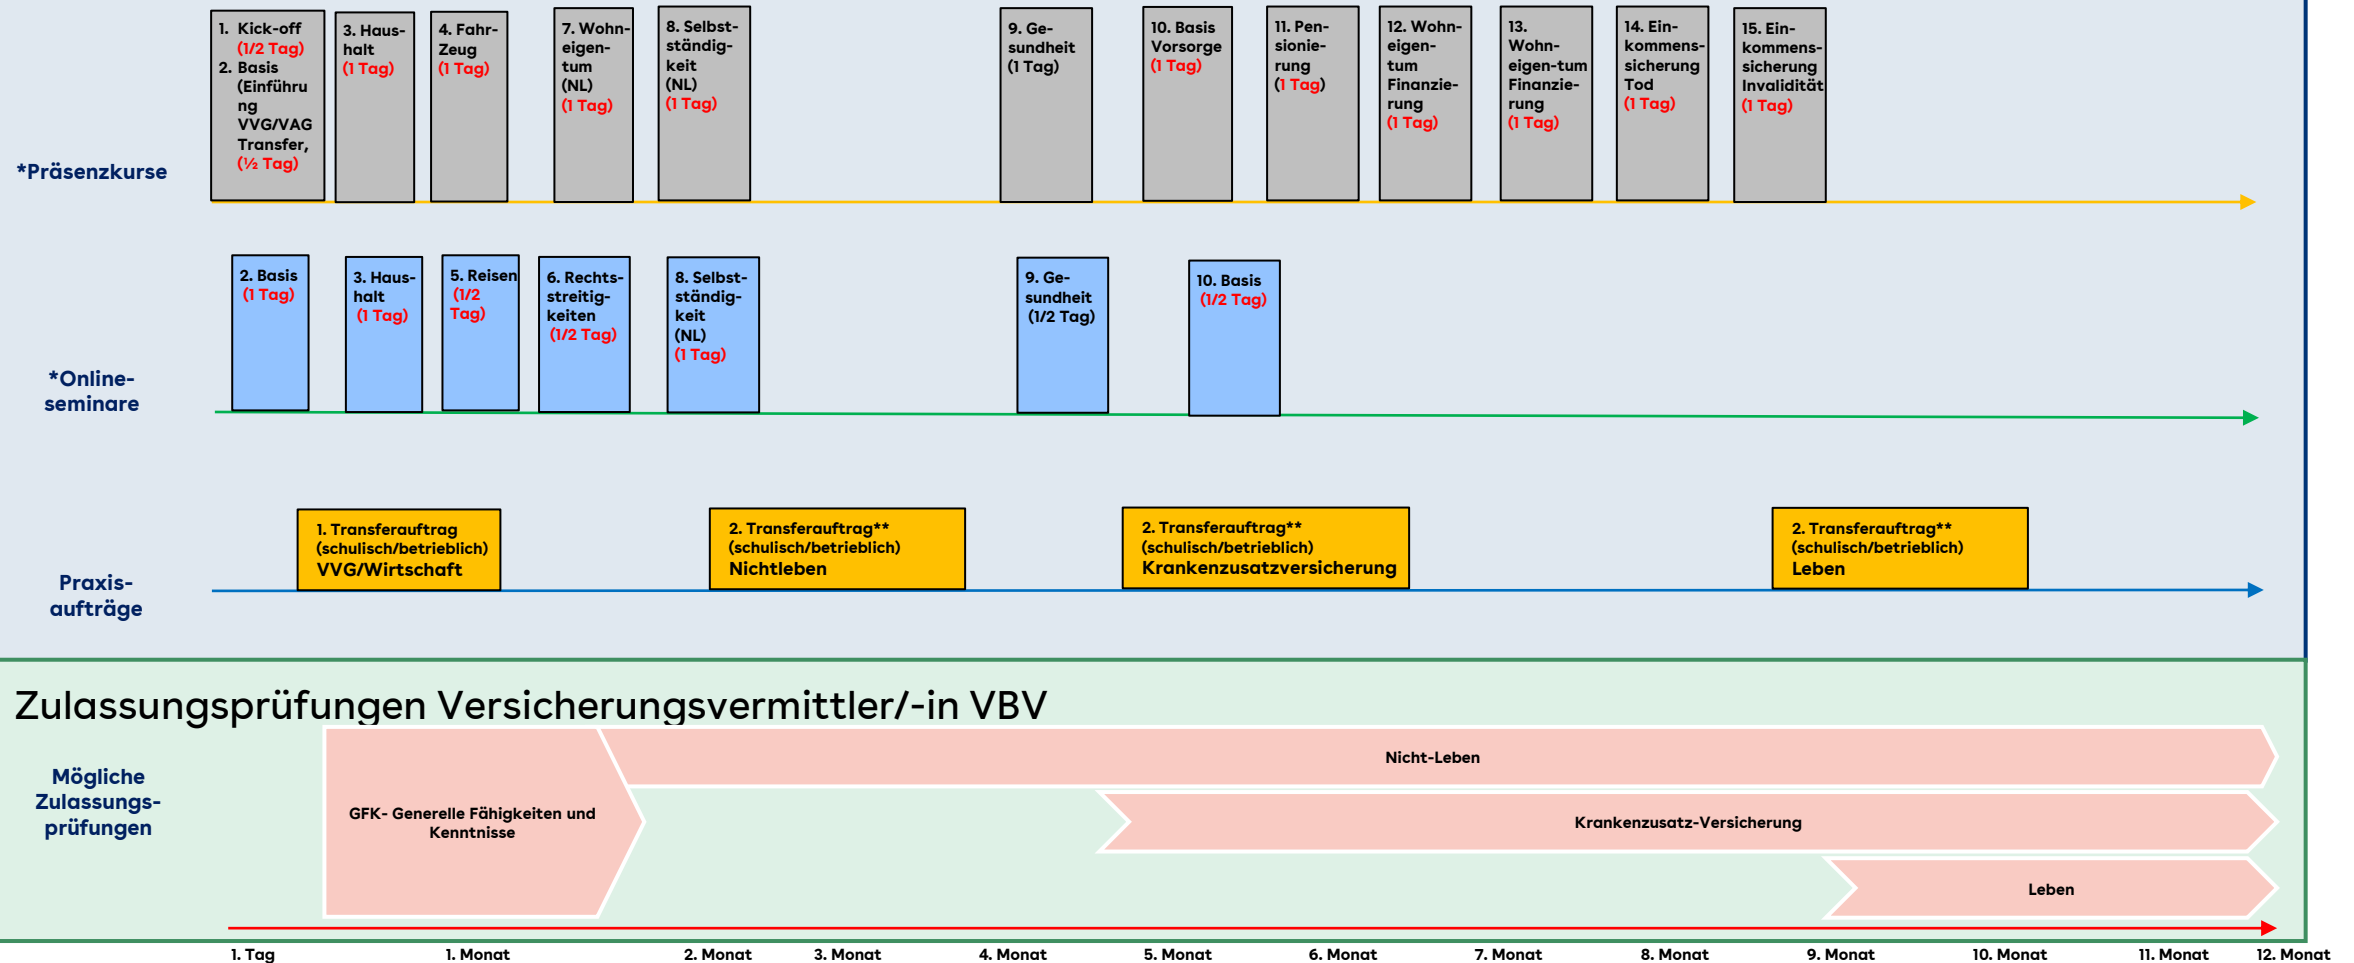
*Präsenzkurse

1. Kick-off (1/2 Tag)
2. Basis (Einführung VVG/VAG Transfer, (½ Tag)

3. Haushalt (1 Tag)

4. Fahr-Zeug (1 Tag)

7. Wohneigentum (NL) (1 Tag)

8. Selbstständigkeit (NL) (1 Tag)

9. Gesundheit (1 Tag)

10. Basis Vorsorge (1 Tag)

11. Pensionierung (1 Tag)

12. Wohneigentum Finanzierung (1 Tag)

13. Wohn-eigen-tum Finanzierung (1 Tag)

14. Einkommenssicherung Tod (1 Tag)

15. Einkommenssicherung Invalidität (1 Tag)

*Online-seminare

2. Basis (1 Tag)

3. Haushalt (1 Tag)

5. Reisen (1/2 Tag)

6. Rechtsstreitigkeiten (1/2 Tag)

8. Selbstständigkeit (NL) (1 Tag)

9. Gesundheit (1/2 Tag)

10. Basis (1/2 Tag)

Praxis-aufträge

1. Transferauftrag (schulisch/betrieblich) VVG/Wirtschaft

2. Transferauftrag** (schulisch/betrieblich) Nichtleben

2. Transferauftrag** (schulisch/betrieblich) Krankenzusatzversicherung

2. Transferauftrag** (schulisch/betrieblich) Leben

Zulassungsprüfungen Versicherungsvermittler/-in VBV

Mögliche Zulassungs-prüfungen

GFK- Generelle Fähigkeiten und Kenntnisse

Nicht-Leben

Krankenzusatz-Versicherung

Leben

1. Tag | 1. Monat | 2. Monat | 3. Monat | 4. Monat | 5. Monat | 6. Monat | 7. Monat | 8. Monat | 9. Monat | 10. Monat | 11. Monat | 12. Monat